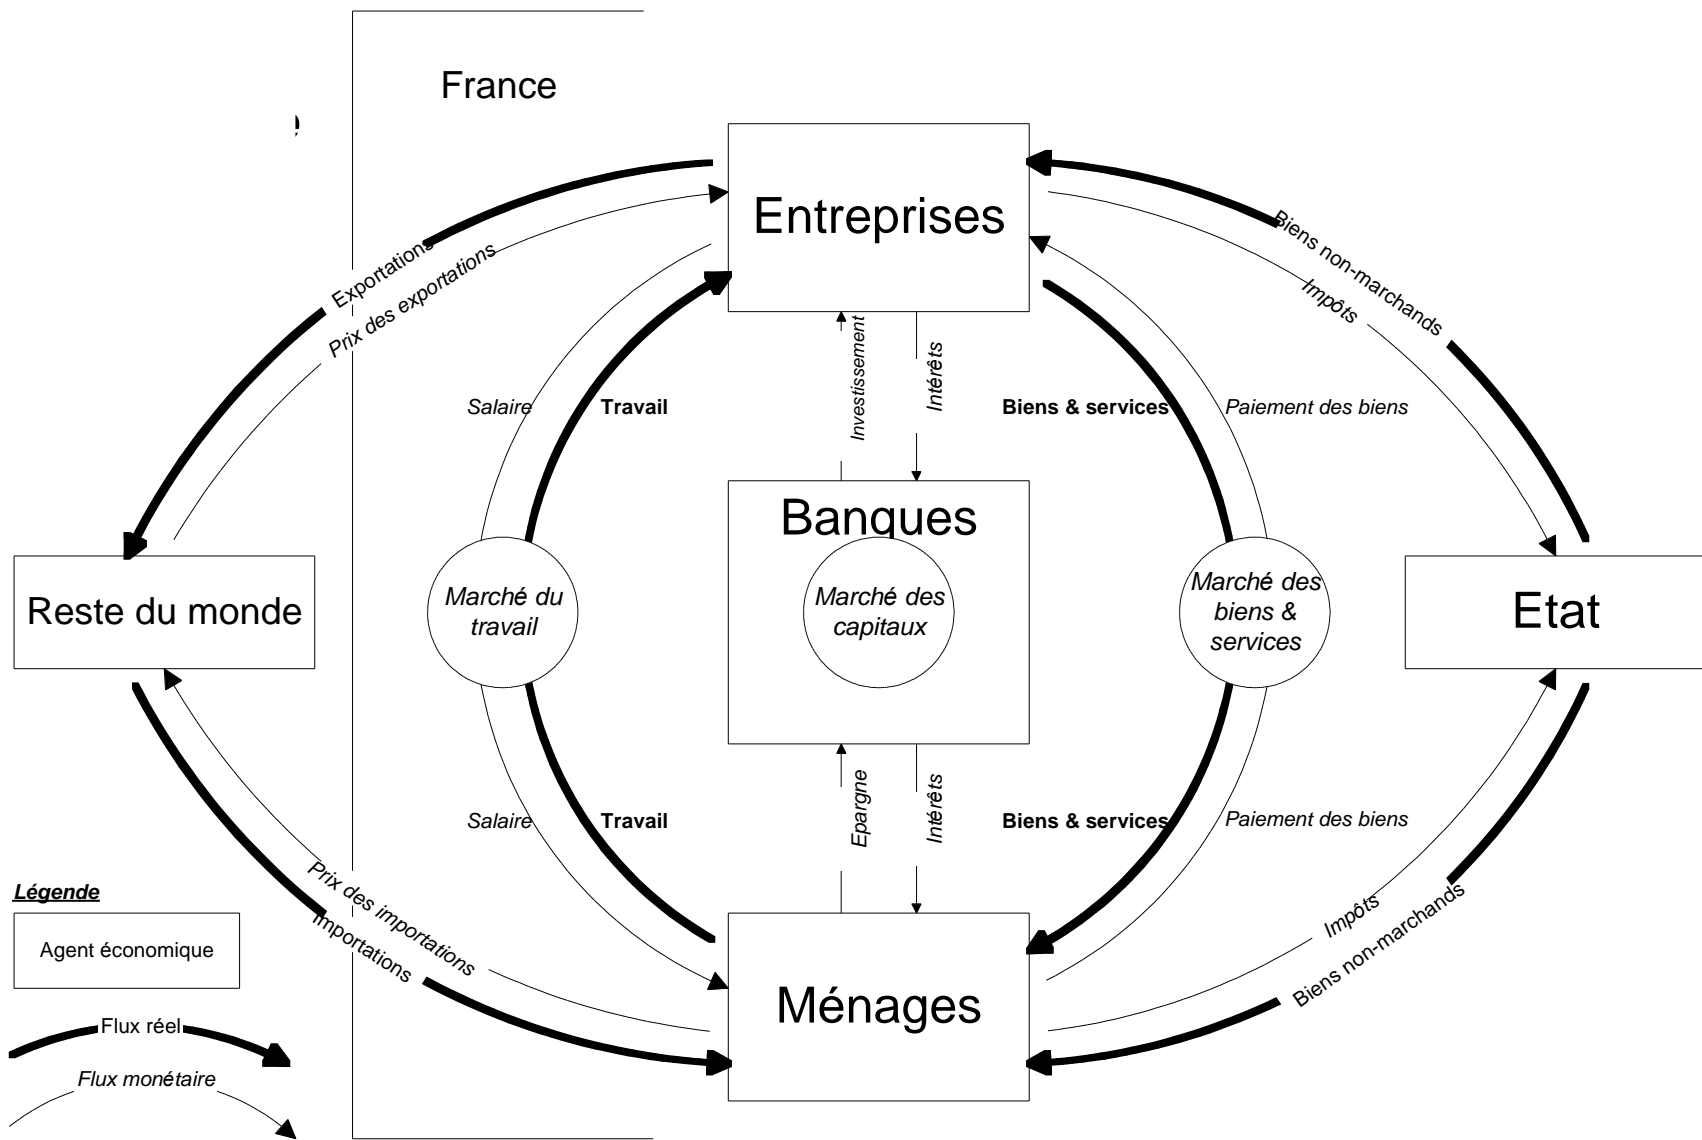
France

Entreprises

Exportations

Prix des exportations

Biens non-marchands

Impôts

Salaire

Travail

Investissement

Intérêts

Biens & services

Paiement des biens

Banques

Reste du monde

Marché du travail

Marché des capitaux

Marché des biens & services

Etat

Salaire

Travail

Epargne

Intérêts

Biens & services

Paiement des biens

Légende

Agent économique

Prix des importations

Importations

Impôts

Biens non-marchands

Ménages

Flux réel

Flux monétaire